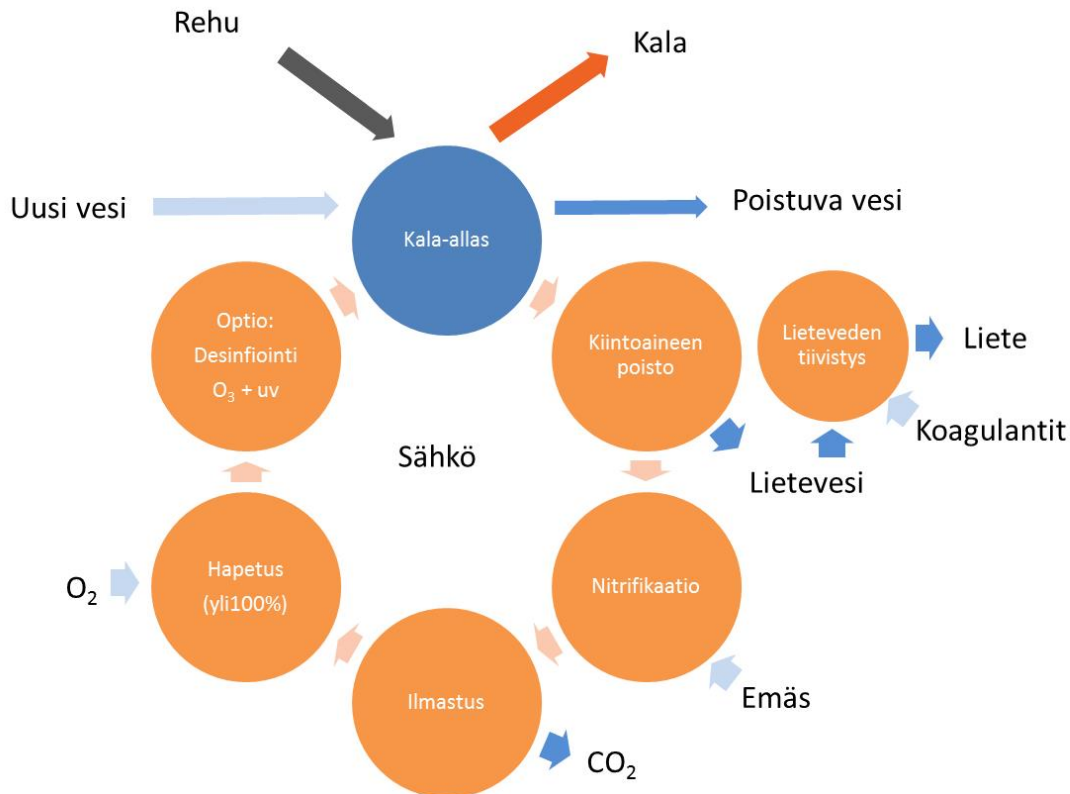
Rehu

Kala

Uusi vesi

Kala-allas

Poistuva vesi

Optio:
Desinfiointi
$O_3$ + uv

Kiintoaineen poisto

Lieteveden tiivistys

Liete

Koagulantit

Sähkö

Lietevesi

Hapetus
(yli100%)

$O_2$

Nitrifikaatio

Emäs

Ilmastus

$CO_2$